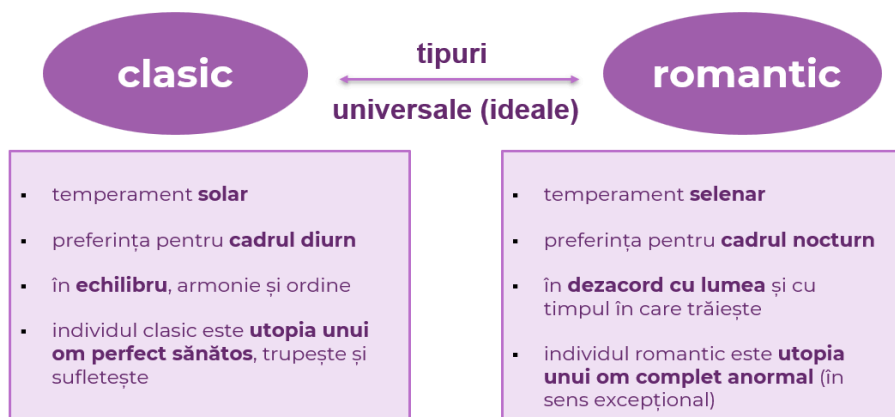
clasic

tipuri

universale (ideale)

romantic

- temperament solar
- preferința pentru cadrul diurn
- în echilibru, armonie și ordine
- individul clasic este utopia unui om perfect sănătos, trupește și sufletește

- temperament selenar
- preferința pentru cadrul nocturn
- în dezacord cu lumea și cu timpul în care trăiește
- individul romantic este utopia unui om complet anormal (în sens excepțional)